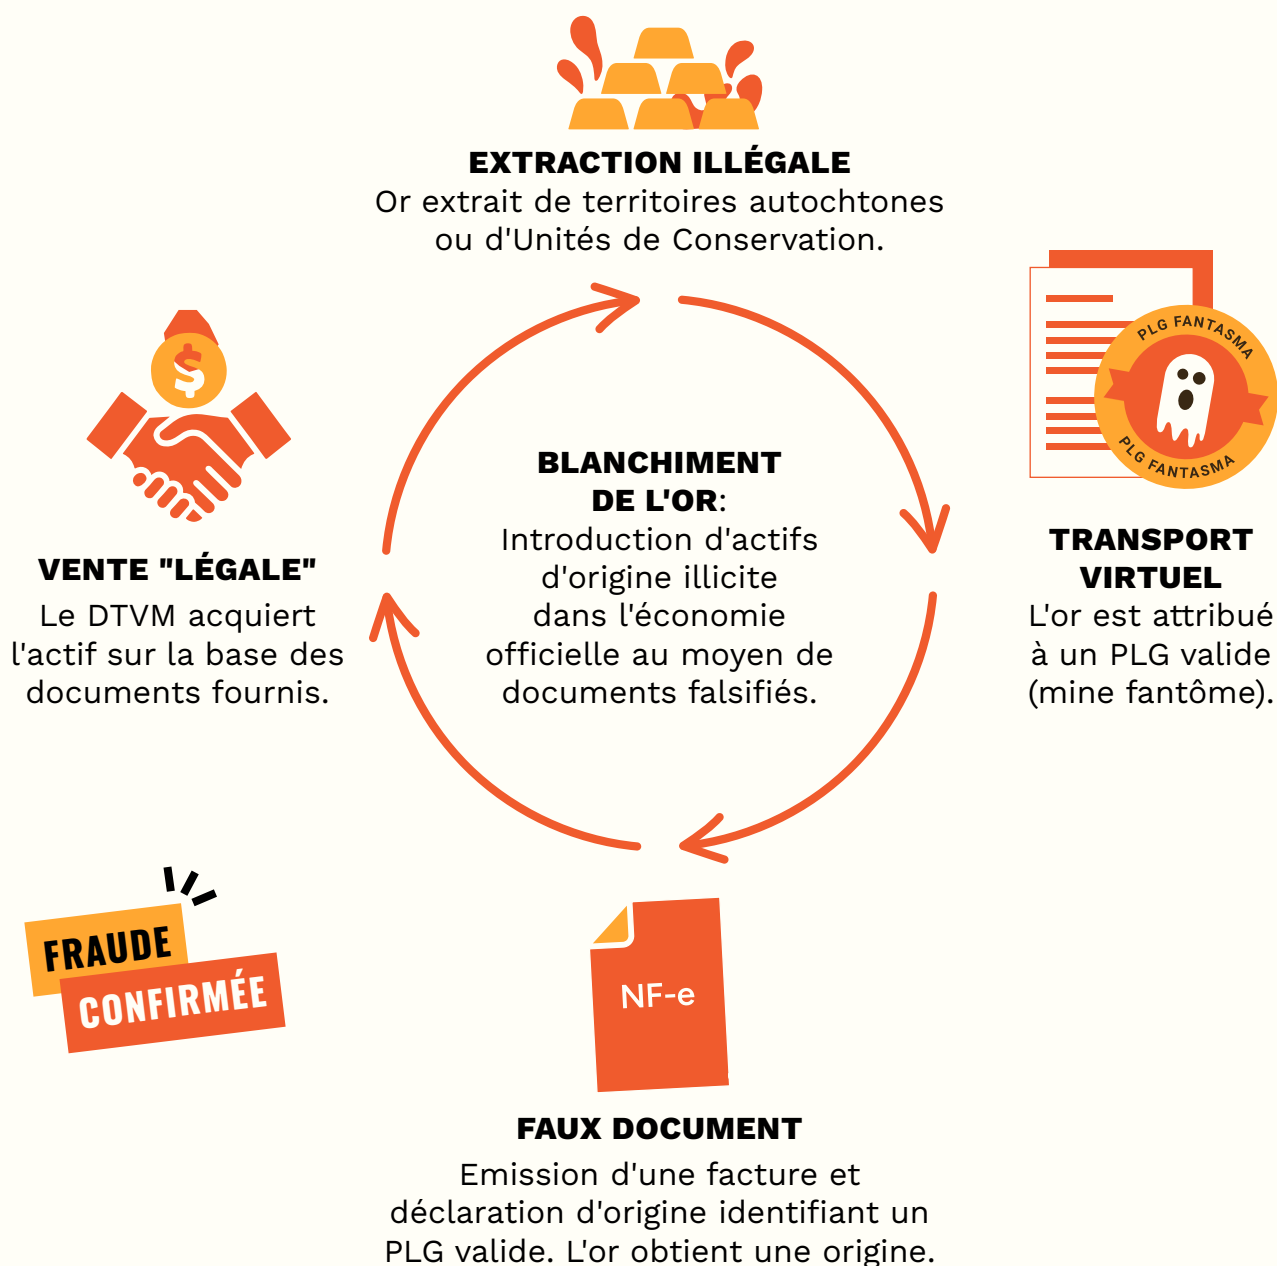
EXTRACTION ILLÉGALE
Or extrait de territoires autochtones ou d'Unités de Conservation.

PLG FANTASMA
PLG FANTASMA

TRANSPORT VIRTUEL
L'or est attribué à un PLG valide (mine fantôme).

BLANCHIMENT DE L'OR:
Introduction d'actifs d'origine illicite dans l'économie officielle au moyen de documents falsifiés.

VENTE "LÉGALE"
Le DTVM acquiert l'actif sur la base des documents fournis.

FRAUDE CONFIRMÉE

NF-e

FAUX DOCUMENT
Emission d'une facture et déclaration d'origine identifiant un PLG valide. L'or obtient une origine.